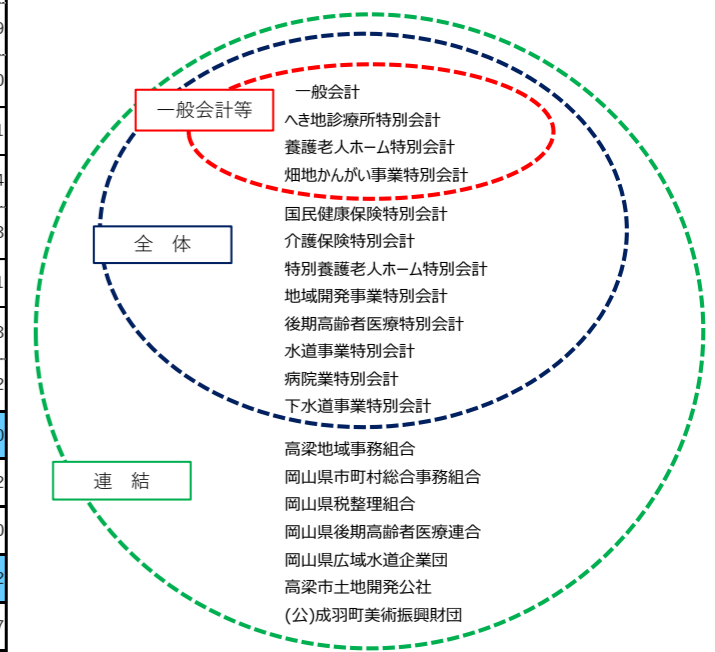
一般会計等
一般会計
へき地診療所特別会計
養護老人ホーム特別会計
畑地かんがい事業特別会計

全　体
国民健康保険特別会計
介護保険特別会計
特別養護老人ホーム特別会計
地域開発事業特別会計
後期高齢者医療特別会計
水道事業特別会計
病院業特別会計
下水道事業特別会計

連　結
高梁地域事務組合
岡山県市町村総合事務組合
岡山県税整理組合
岡山県後期高齢者医療連合
岡山県広域水道企業団
高梁市土地開発公社
(公)成羽町美術振興財団